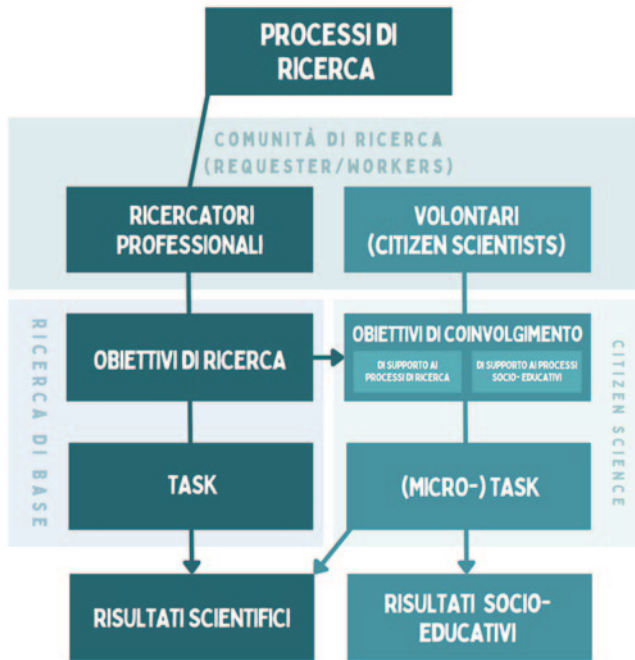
PROCESSI DI RICERCA

COMUNITÀ DI RICERCA (REQUESTER/WORKERS)

RICERCATORI PROFESSIONALI

VOLONTARI (CITIZEN SCIENTISTS)

RICERCA DI BASE

OBIETTIVI DI RICERCA

OBIETTIVI DI COINVOLGIMENTO

DI SUPPORTO AI PROCESSI DI RICERCA

DI SUPPORTO AI PROCESSI SOCIO- EDUCATIVI

CITIZEN SCIENCE

TASK

(MICRO-) TASK

RISULTATI SCIENTIFICI

RISULTATI SOCIO-EDUCATIVI